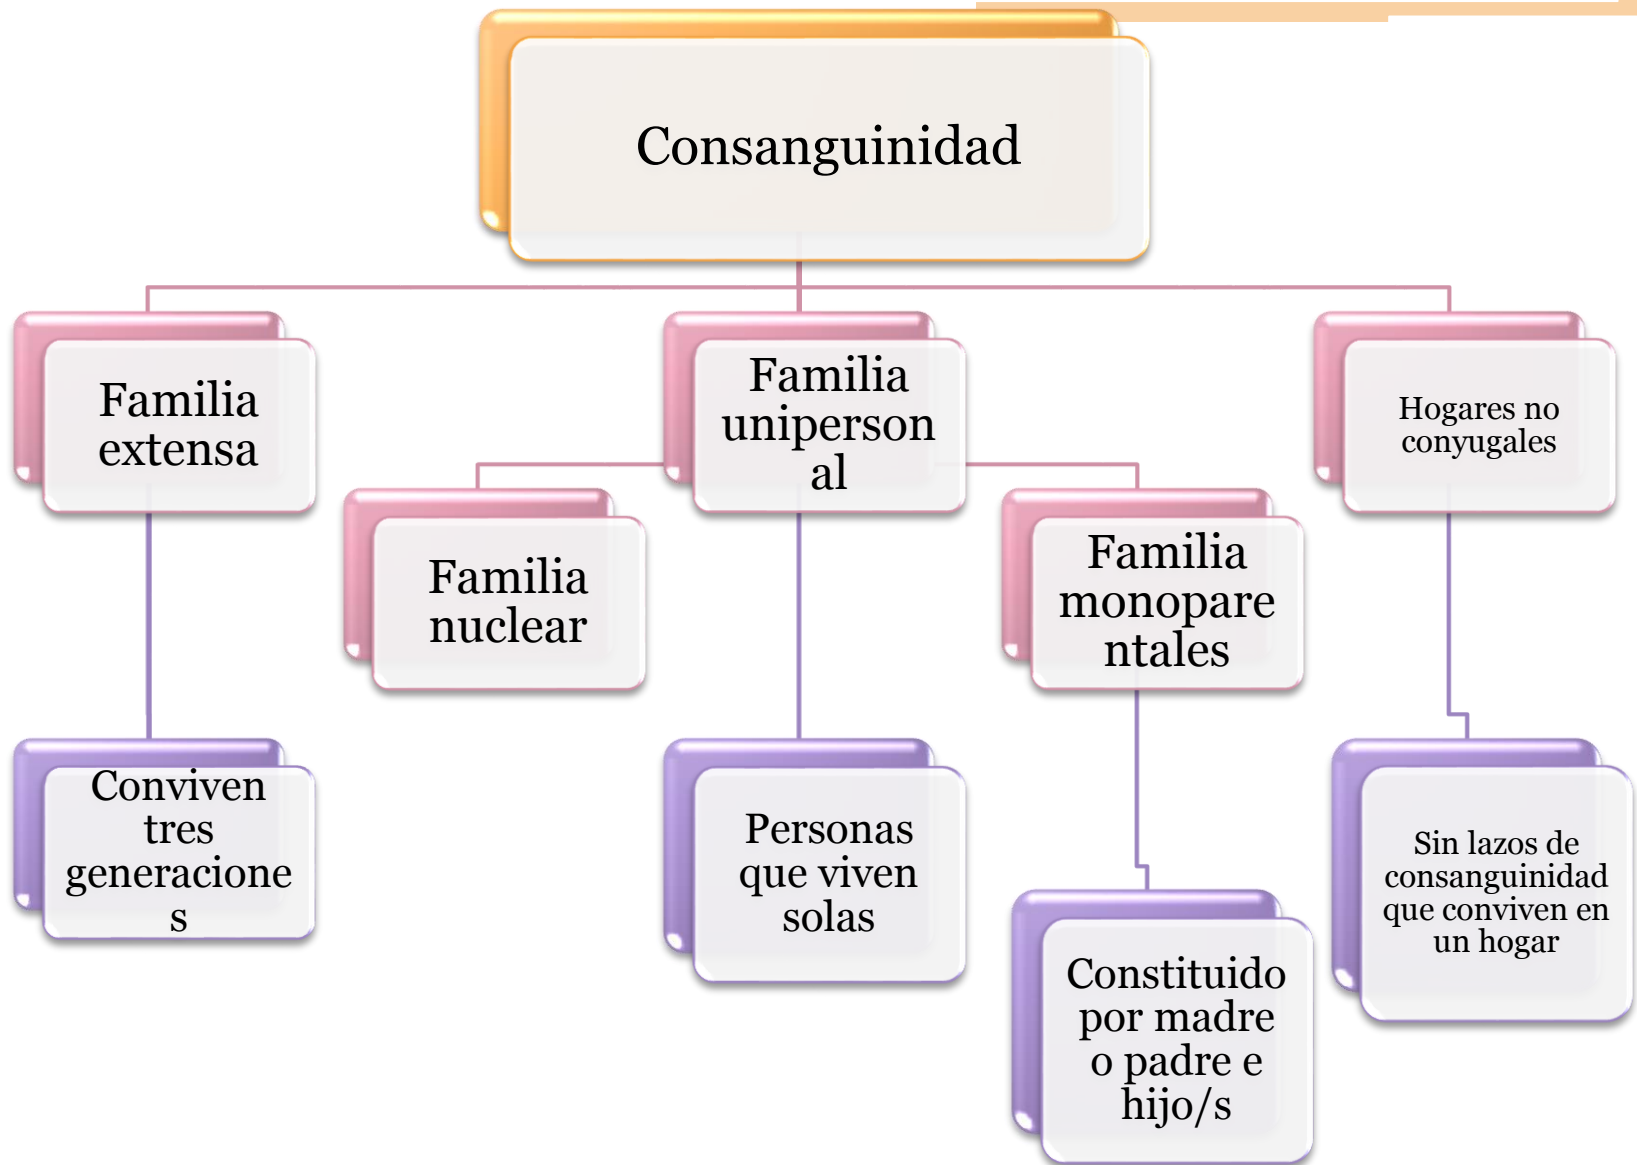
Consanguinidad

Familia extensa

Familia unipersonal

Hogares no conyugales

Familia nuclear

Familia monoparentales

Conviven tres generaciones

Personas que viven solas

Sin lazos de consanguinidad que conviven en un hogar

Constituido por madre o padre e hijo/s